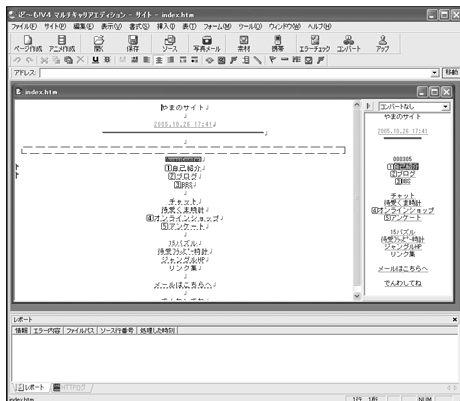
ホームページV4 マルチキャリアエディション - サイト - index.htm
ファイル(F) サイト(P) 編集(E) 表示(V) 書式(S) 挿入(I) 表(T) フォーム(M) ツール(O) ウィンドウ(W) ヘルプ(H)
ページ作成 アニメ作成 開く 保存 ソース 写真メール 素材 携帯 エラーチェック コンバート アップ
アドレス: 移動
index.htm
やまのサイト
2005.10.26 17:41
自己紹介
ブログ
BBS
チャット
待受く素時計
オンラインショップ
アンケート
15パズル
待受フラッシュ時計
ジャンタルHP
リンク集
メールはこちらへ
コンバートなし
やまのサイト
2005.10.26 17:41
000305
自己紹介
ブログ
BBS
チャット
待受く素時計
オンラインショップ
アンケート
15パズル
待受フラッシュ時計
ジャンタルHP
リンク集
メールはこちらへ
でんわしてね
レポート
情報 エラー内容 ファイルパス ソース行番号 処理した時刻
レポート HTTPログ
index.htm 1行 1桁 NUM